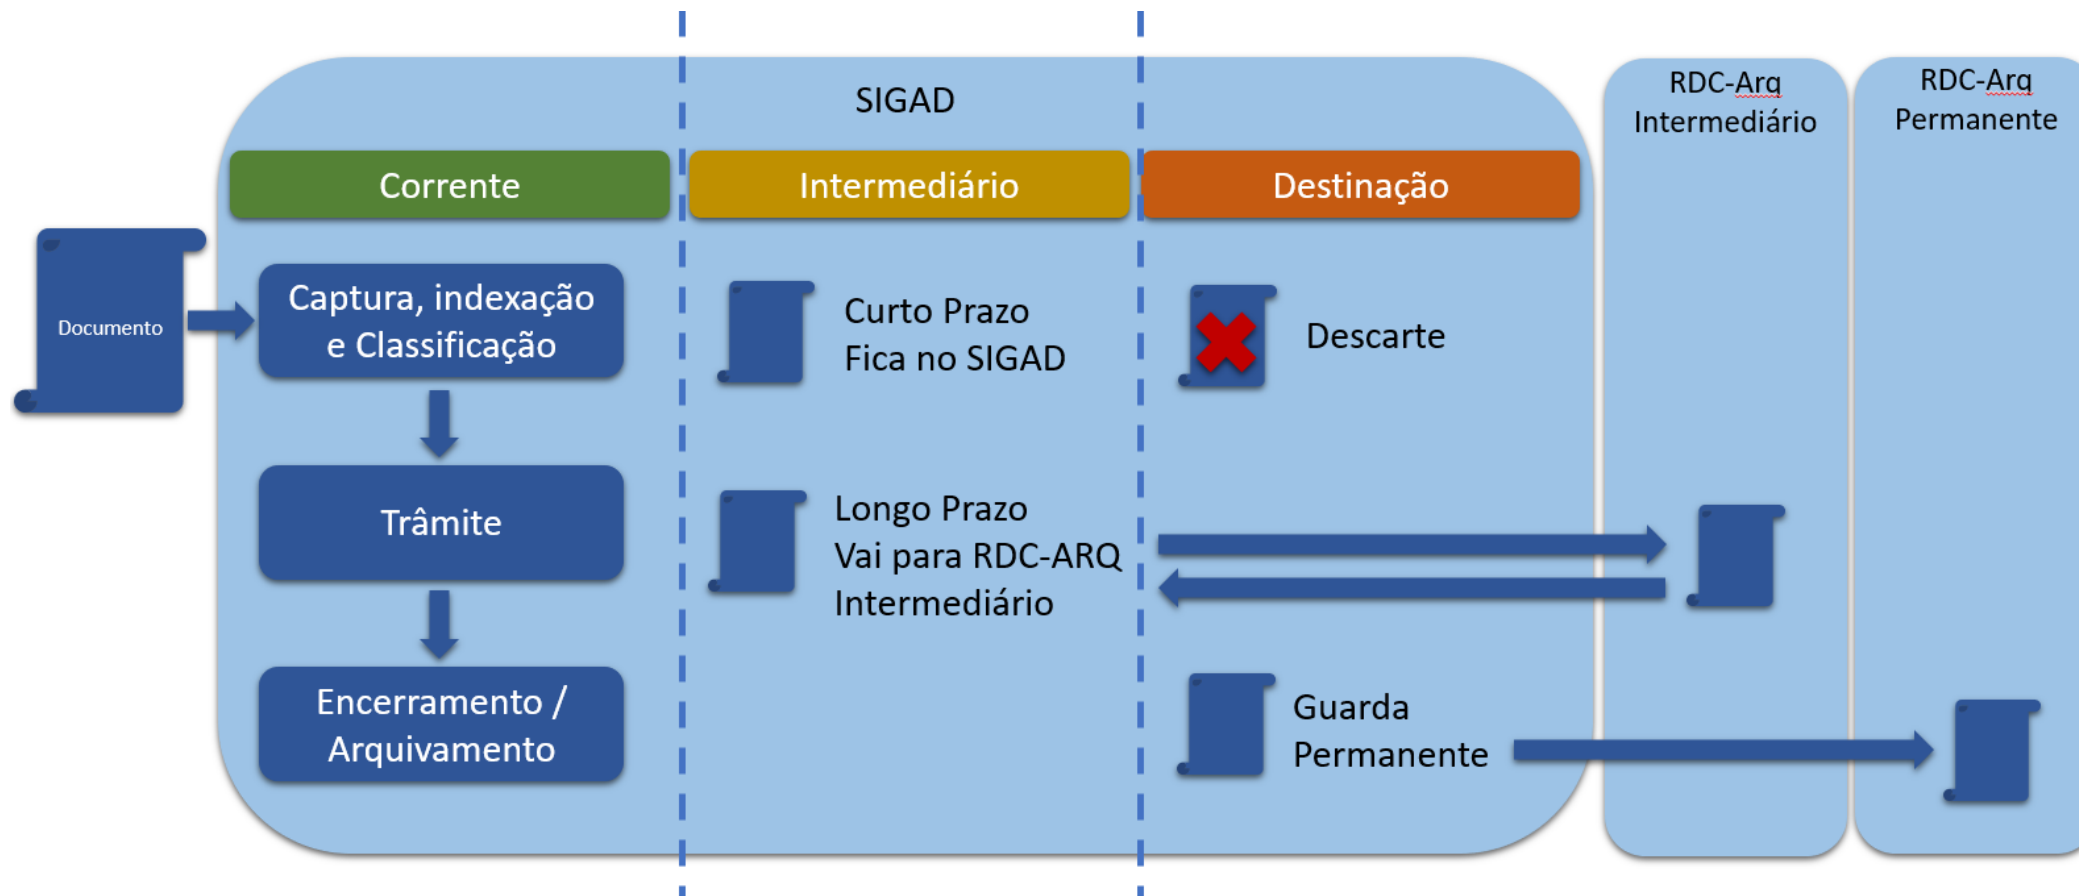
SIGAD

RDC-Arq Intermediário

RDC-Arq Permanente

Corrente

Intermediário

Destinação

Documento

Captura, indexação e Classificação

Trâmite

Encerramento / Arquivamento

Curto Prazo
Fica no SIGAD

Longo Prazo
Vai para RDC-ARQ Intermediário

Descarte

Guarda Permanente